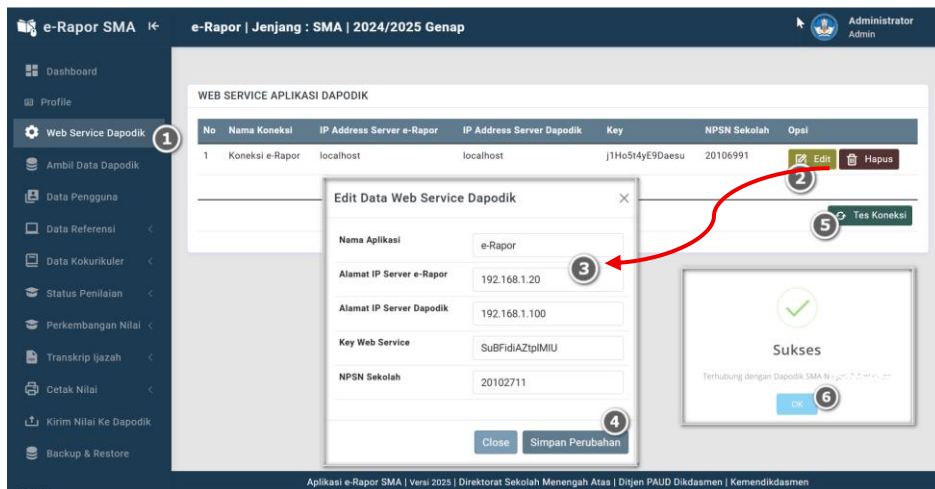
e-Rapor SMA

e-Rapor | Jenjang : SMA | 2024/2025 Genap

Administrator
Admin

Dashboard
Profile
Web Service Dapodik
1
Ambil Data Dapodik
Data Pengguna
Data Referensi
Data Kokurikuler
Status Penilaian
Perkembangan Nilai
Transkrip Ijazah
Cetak Nilai
Kirim Nilai Ke Dapodik
Backup & Restore

WEB SERVICE APLIKASI DAPODIK

| No | Nama Koneksi | IP Address Server e-Rapor | IP Address Server Dapodik | Key | NPSN Sekolah | Opsi |
|---|---|---|---|---|---|---|
| 1 | Koneksi e-Rapor | localhost | localhost | j1Ho5t4yE9Daesu | 20106991 | Edit Hapus |

2

Tes Koneksi
5

Edit Data Web Service Dapodik

Nama Aplikasi
e-Rapor
Alamat IP Server e-Rapor
192.168.1.20
3
Alamat IP Server Dapodik
192.168.1.100
Key Web Service
SuBFidiAZtplMIU
NPSN Sekolah
20102711

4
Close
Simpan Perubahan

Sukses
Terhubung dengan Dapodik SMA N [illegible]
OK
6

Aplikasi e-Rapor SMA | Versi 2025 | Direktorat Sekolah Menengah Atas | Ditjen PAUD Dikdasmen | Kemendikdasmen